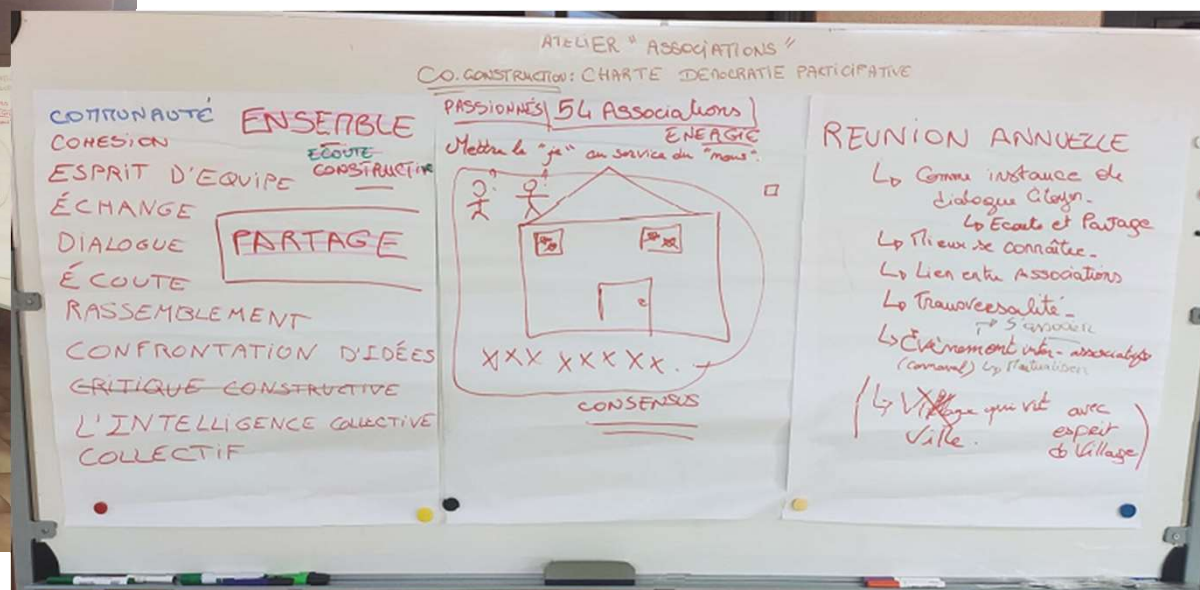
ATELIER " ASSOCIATIONS "
CO. CONSTRUCTION : CHARTE DEMOCRATIE PARTICIPATIVE

COMMUNAUTÉ
ENSEMBLE
COHESION
ÉCOUTE CONSTRUCTIVE
ESPRIT D'EQUIPE
ÉCHANGE
DIALOGUE
PARTAGE
ÉCOUTE
RASSEMBLEMENT
CONFRONTATION D'IDÉES
CRITIQUE CONSTRUCTIVE
L'INTELLIGENCE COLLECTIVE
COLLECTIF

PASSIONNÉS | 54 Associations
ENERGIE
Mettre le "je" au service du "nous".
XXX XXXXX.
CONSENSUS

REUNION ANNUELLE
↳ Comme instance de dialogue Citoyen.
↳ Ecoute et Partage
↳ Mieux se connaître.
↳ Lien entre Associations
↳ Transversalité.
→ S'associer
↳ Évènement inter-associatifs (carnaval) ↳ Mutualiser
(↳ Village qui vit avec Ville. esprit de Village)